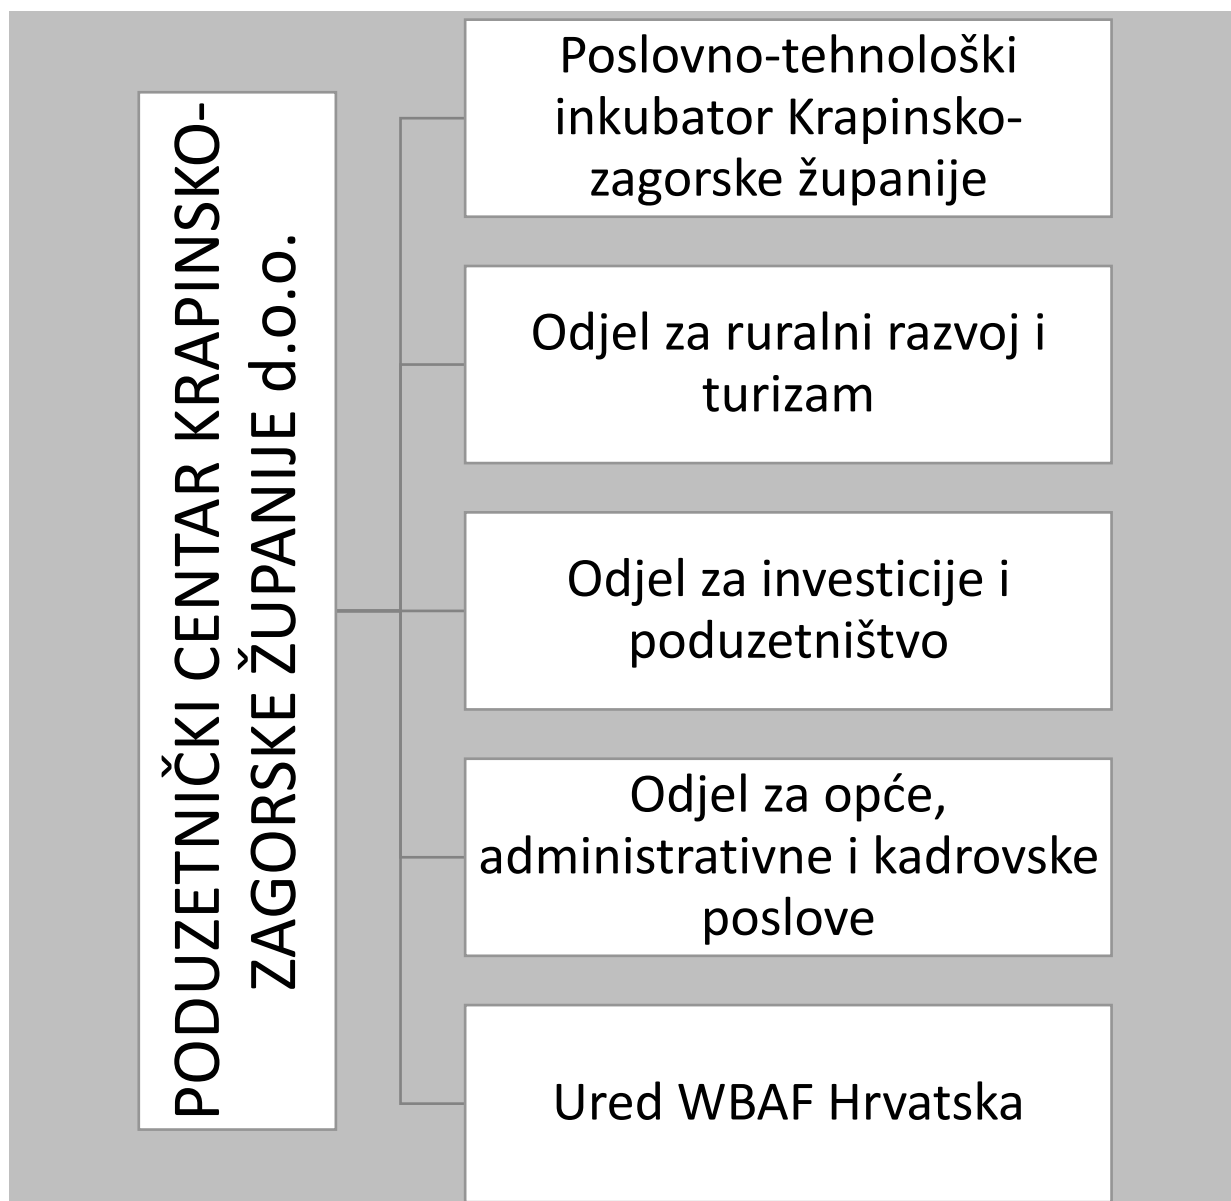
PODUZETNIČKI CENTAR KRAPINSKO-ZAGORSKE ŽUPANIJE d.o.o.

Poslovno-tehnološki inkubator Krapinsko-zagorske županije

Odjel za ruralni razvoj i turizam

Odjel za investicije i poduzetništvo

Odjel za opće, administrativne i kadrovske poslove

Ured WBAF Hrvatska